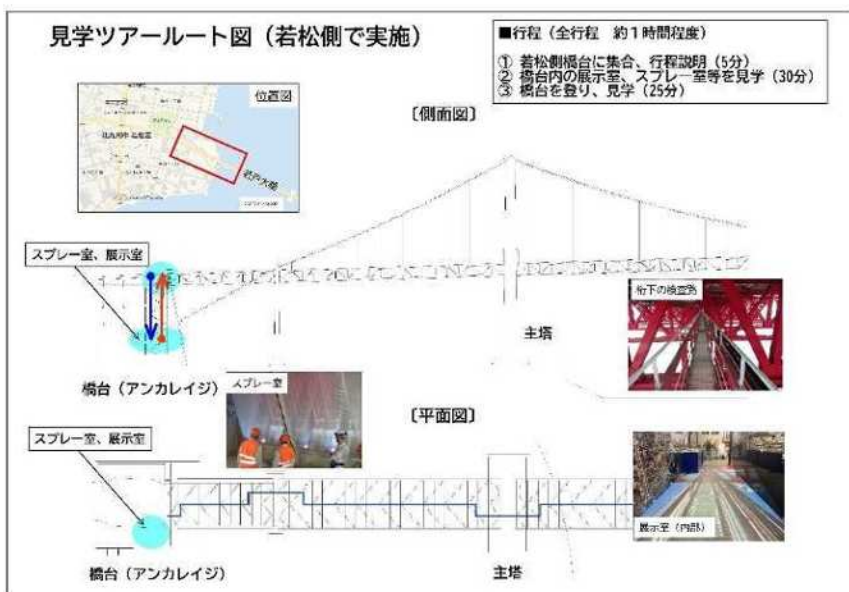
見学ツアールート図（若松側で実施）

■行程（全行程　約１時間程度）

① 若松側橋台に集合、行程説明（5分）
② 橋台内の展示室、スプレー室等を見学（30分）
③ 橋台を登り、見学（25分）

位置図

北九州市 若松区

若戸大橋

〔側面図〕

スプレー室、展示室

桁下の検査路

主塔

橋台（アンカレイジ）

スプレー室

〔平面図〕

スプレー室、展示室

展示室（内部）

橋台（アンカレイジ）

主塔